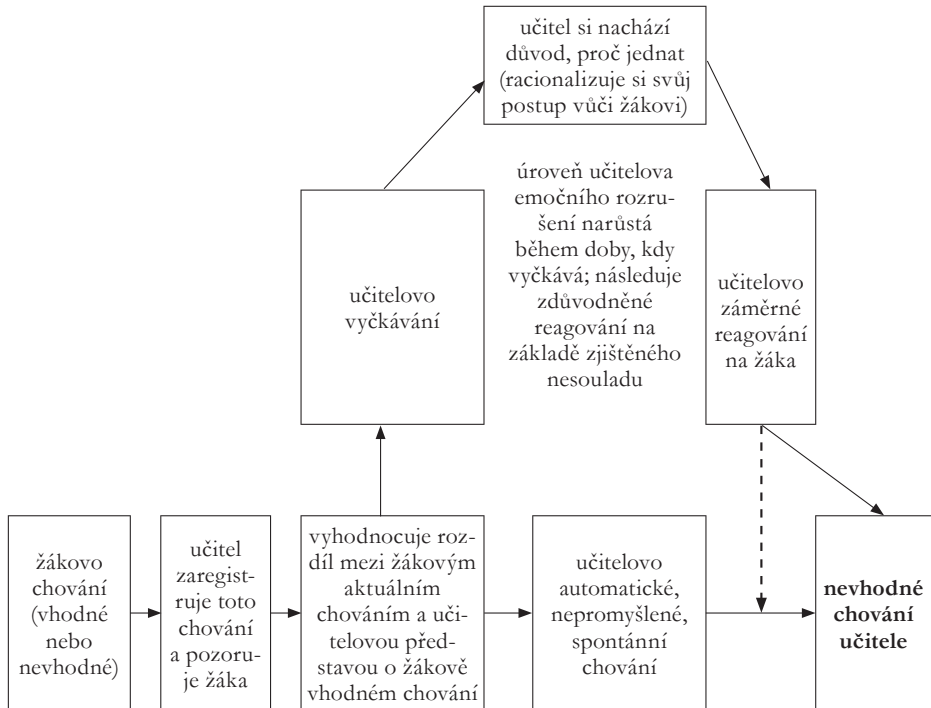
učitel si nachází důvod, proč jednat (racionalizuje si svůj postup vůči žákovi)

úroveň učitelova emočního rozrušení narůstá během doby, kdy vyčkává; následuje zdůvodněné reagování na základě zjištěného nesouladu

učitelovo vyčkávání

učitelovo záměrné reagování na žáka

žákovo chování (vhodné nebo nevhodné)

učitel zaregistruje toto chování a pozoruje žáka

vyhodnocuje rozdíl mezi žákovým aktuálním chováním a učitelovou představou o žákově vhodném chování

učitelovo automatické, nepromyšlené, spontánní chování

**nevhodné chování učitele**